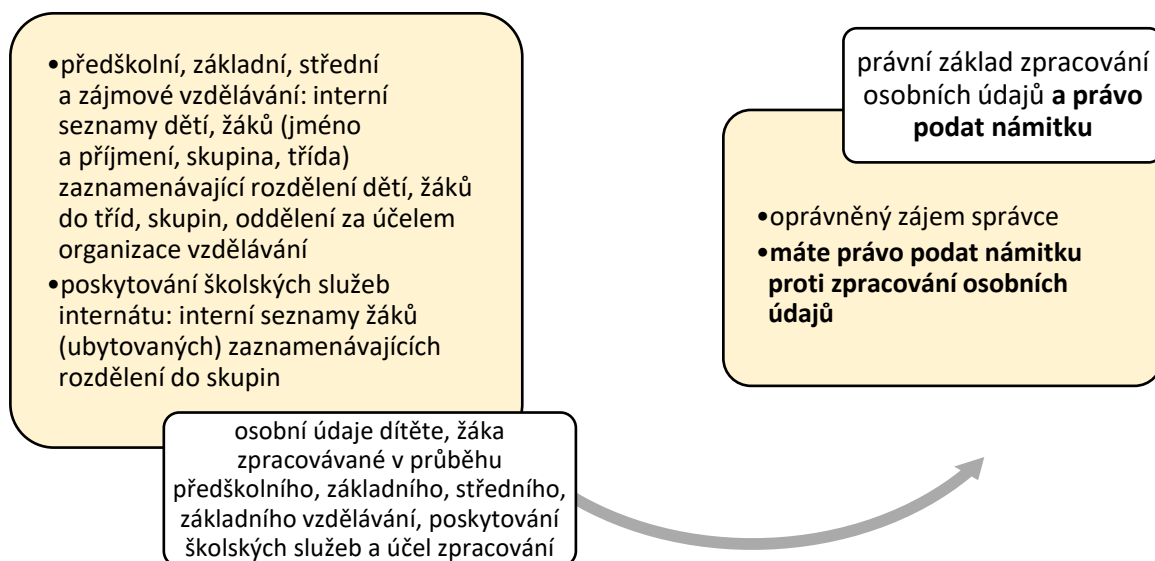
•předškolní, základní, střední a zájmové vzdělávání: interní seznamy dětí, žáků (jméno a příjmení, skupina, třída) zaznamenávající rozdělení dětí, žáků do tříd, skupin, oddělení za účelem organizace vzdělávání
•poskytování školských služeb internátu: interní seznamy žáků (ubytovaných) zaznamenávajících rozdělení do skupin

osobní údaje dítěte, žáka zpracovávané v průběhu předškolního, základního, středního, základního vzdělávání, poskytování školských služeb a účel zpracování

právní základ zpracování osobních údajů **a právo podat námitku**

•oprávněný zájem správce
•**máte právo podat námitku proti zpracování osobních údajů**